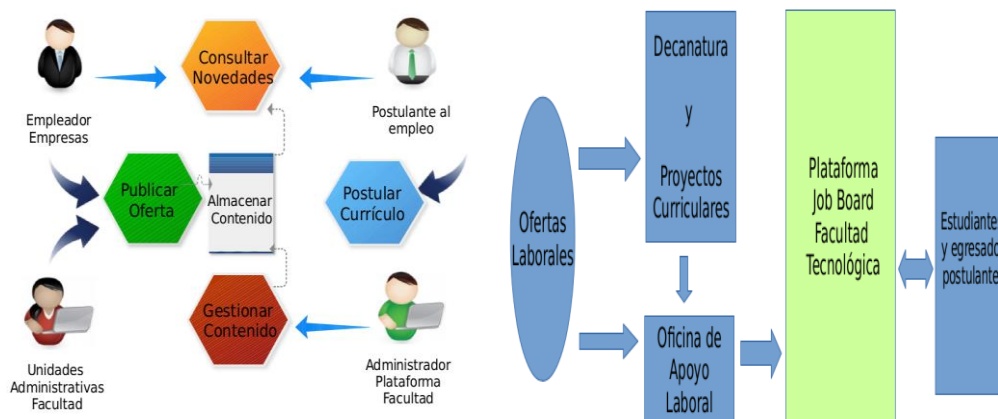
Consultar Novedades

Empleador Empresas

Postulante al empleo

Publicar Oferta

Almacenar Contenido

Postular Currículo

Gestionar Contenido

Unidades Administrativas Facultad

Administrador Plataforma Facultad

Ofertas Laborales

Decanatura

y

Proyectos Curriculares

Oficina de Apoyo Laboral

Plataforma Job Board Facultad Tecnológica

Estudiante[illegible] y egresado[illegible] postulante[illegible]